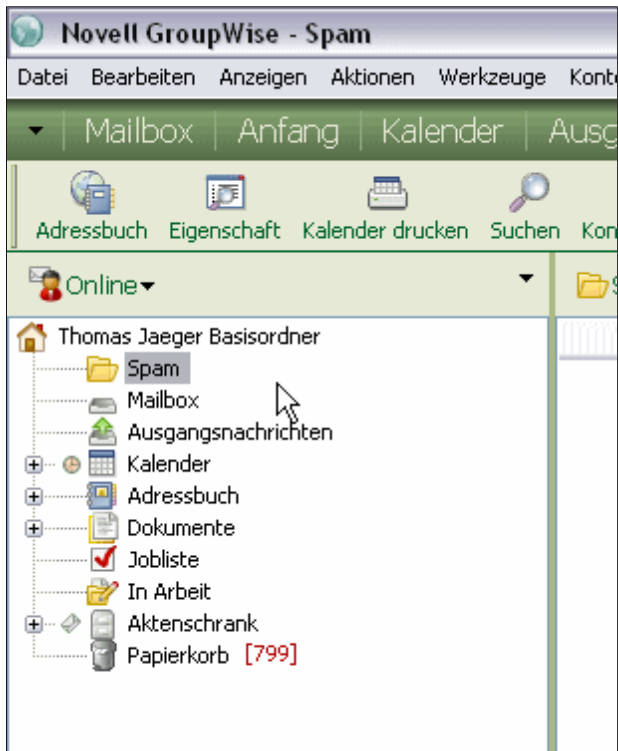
Novell GroupWise - Spam

Datei Bearbeiten Anzeigen Aktionen Werkzeuge Kont

Mailbox | Anfang | Kalender | Ausg

Adressbuch Eigenschaft Kalender drucken Suchen Kon

Online

Thomas Jaeger Basisordner
Spam
Mailbox
Ausgangsnachrichten
Kalender
Adressbuch
Dokumente
Jobliste
In Arbeit
Aktenschrank
Papierkorb [799]